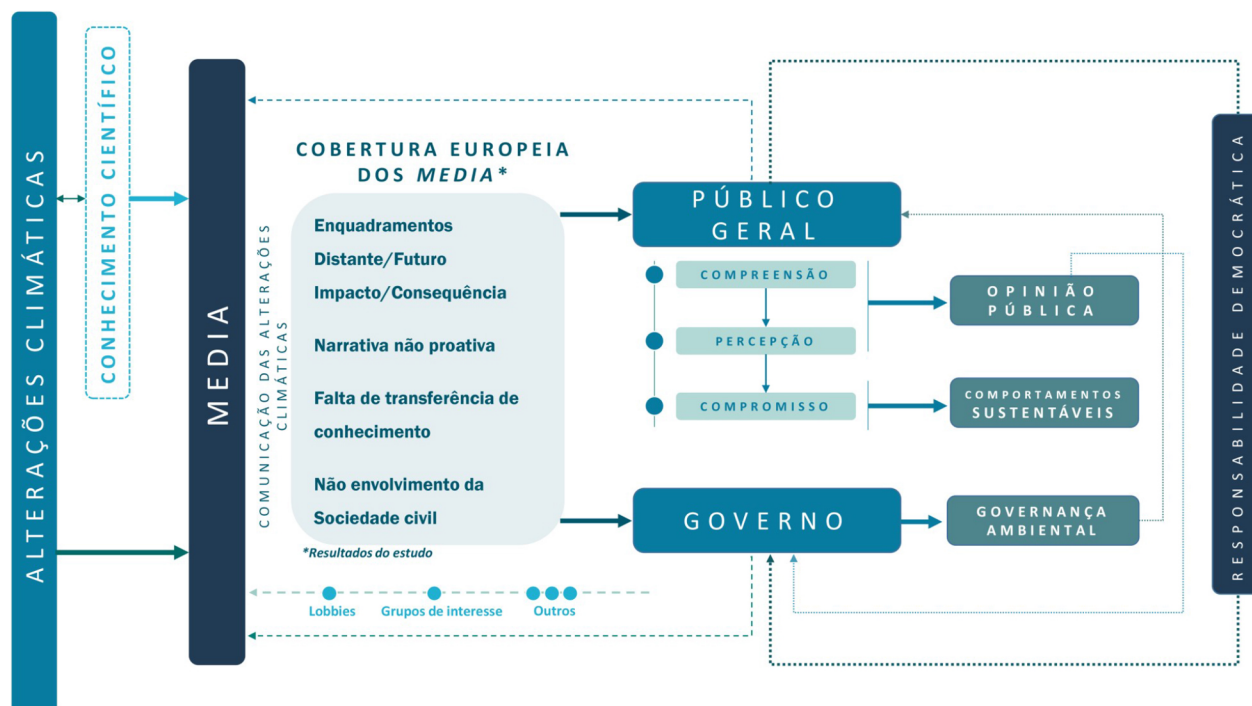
ALTERAÇÕES CLIMÁTICAS

CONHECIMENTO CIENTÍFICO

MEDIA

COMUNICAÇÃO DAS ALTERAÇÕES CLIMÁTICAS

COBERTURA EUROPEIA DOS *MEDIA**

Enquadramentos

Distante/Futuro

Impacto/Consequência

Narrativa não proativa

Falta de transferência de conhecimento

Não envolvimento da Sociedade civil

*Resultados do estudo

Lobbies

Grupos de interesse

Outros

PÚBLICO GERAL

COMPREENSÃO

PERCEPÇÃO

COMPROMISSO

OPINIÃO PÚBLICA

COMPORTAMENTOS SUSTENTÁVEIS

GOVERNO

GOVERNANÇA AMBIENTAL

RESPONSABILIDADE DEMOCRÁTICA